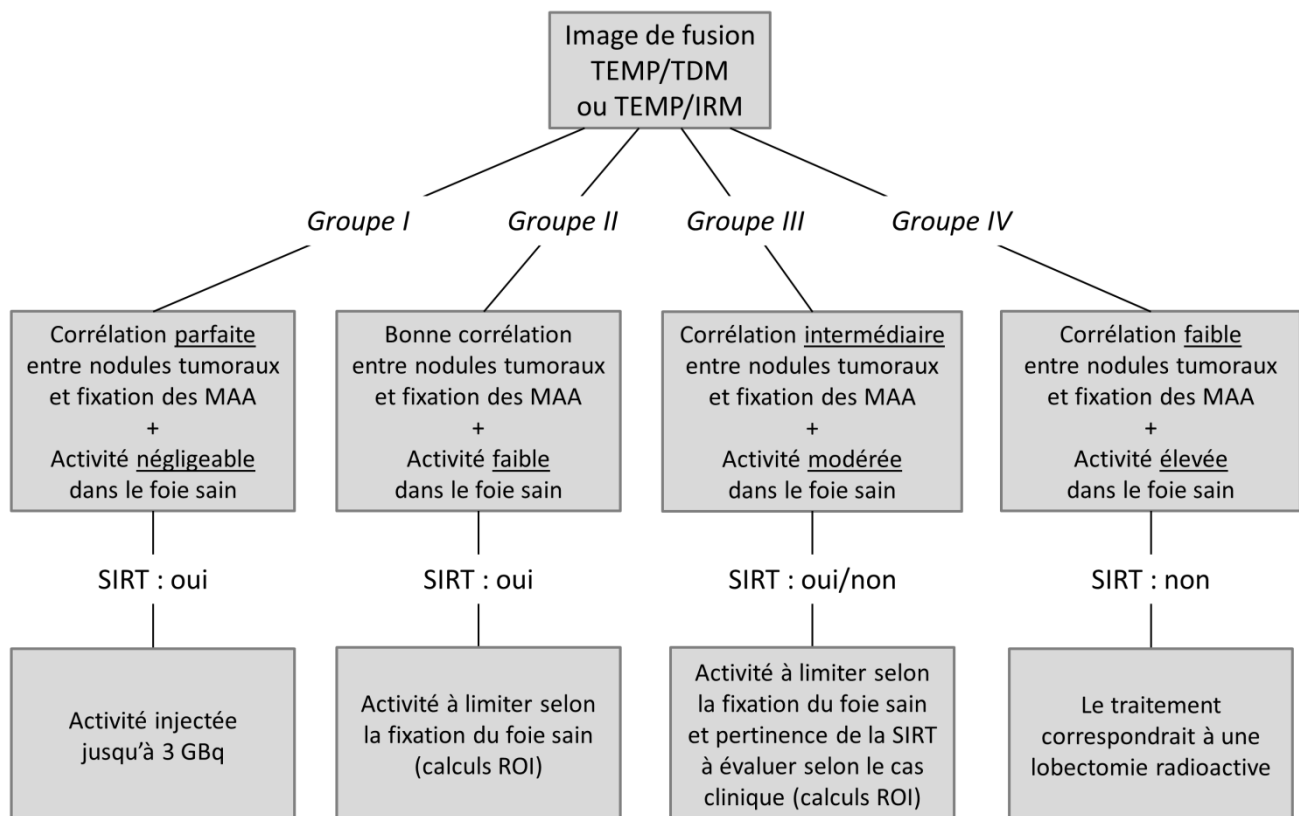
Image de fusion TEMP/TDM ou TEMP/IRM

Groupe I

Groupe II

Groupe III

Groupe IV

Corrélation parfaite entre nodules tumoraux et fixation des MAA + Activité négligeable dans le foie sain

SIRT : oui

Activité injectée jusqu'à 3 GBq

Bonne corrélation entre nodules tumoraux et fixation des MAA + Activité faible dans le foie sain

SIRT : oui

Activité à limiter selon la fixation du foie sain (calculs ROI)

Corrélation intermédiaire entre nodules tumoraux et fixation des MAA + Activité modérée dans le foie sain

SIRT : oui/non

Activité à limiter selon la fixation du foie sain et pertinence de la SIRT à évaluer selon le cas clinique (calculs ROI)

Corrélation faible entre nodules tumoraux et fixation des MAA + Activité élevée dans le foie sain

SIRT : non

Le traitement correspondrait à une lobectomie radioactive